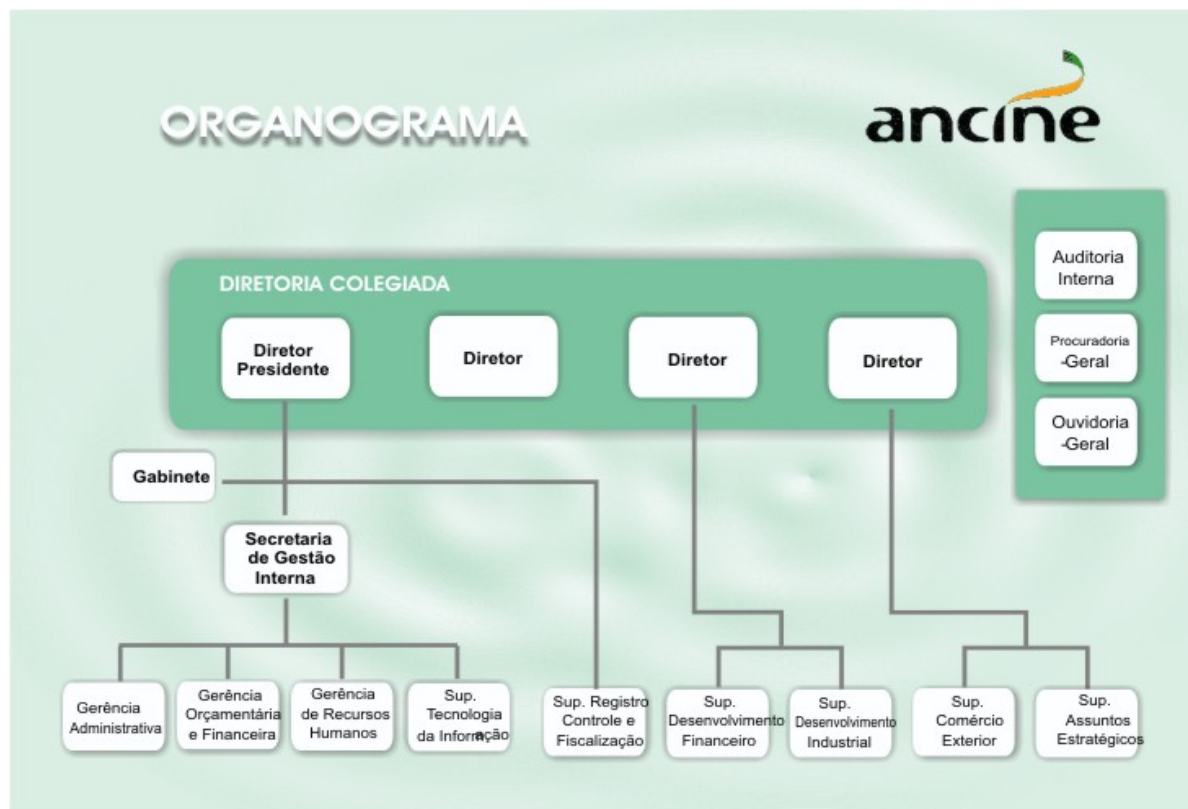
ORGANOGRAMA

ancine

Auditoria Interna

Procuradoria -Geral

Ouvidoria -Geral

DIRETORIA COLEGIADA

Diretor Presidente

Diretor

Diretor

Diretor

Gabinete

Secretaria de Gestão Interna

Gerência Administrativa

Gerência Orçamentária e Financeira

Gerência de Recursos Humanos

Sup. Tecnologia da Informação

Sup. Registro Controle e Fiscalização

Sup. Desenvolvimento Financeiro

Sup. Desenvolvimento Industrial

Sup. Comércio Exterior

Sup. Assuntos Estratégicos